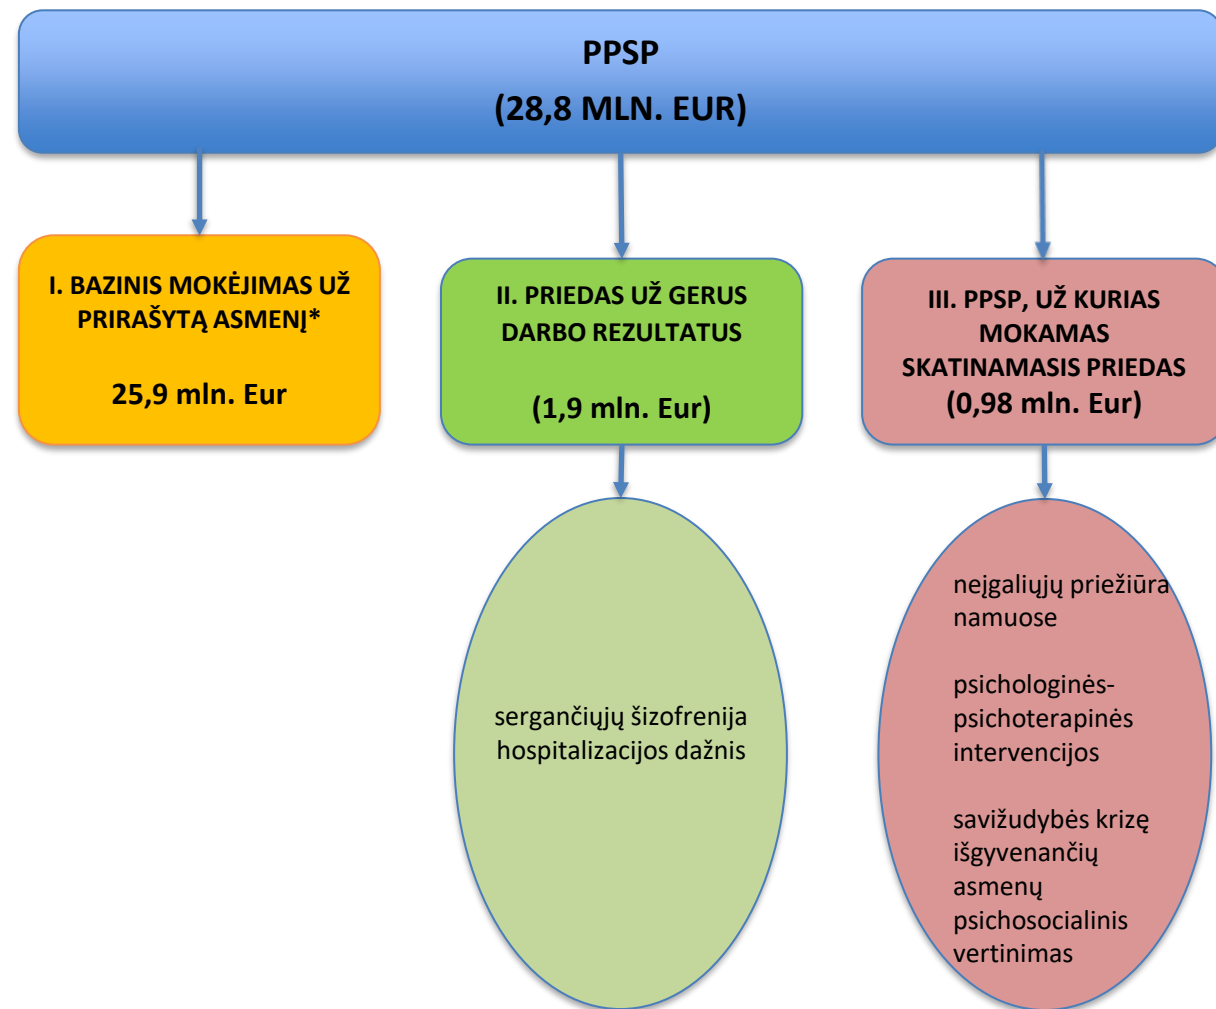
PPSP
(28,8 MLN. EUR)

I. BAZINIS MOKĖJIMAS UŽ PRIRAŠYTĄ ASMENĮ*

25,9 mln. Eur

II. PRIEDAS UŽ GERUS DARBO REZULTATUS

(1,9 mln. Eur)

III. PPSP, UŽ KURIAS MOKAMAS SKATINAMASIS PRIEDAS
(0,98 mln. Eur)

sergančiųjų šizofrenija hospitalizacijos dažnis

neįgaliųjų priežiūra namuose

psichologinės-psichoterapinės intervencijos

savižudybės krizę išgyvenančių asmenų psichosocialinis vertinimas